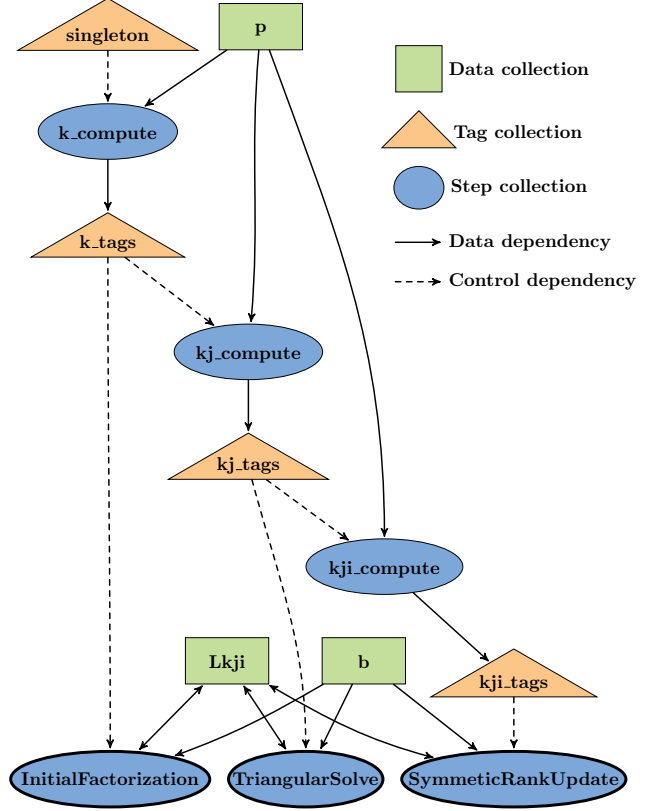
singleton

p

Data collection

Tag collection

Step collection

Data dependency

Control dependency

k_compute

k_tags

kj_compute

kj_tags

kji_compute

kji_tags

Lkji

b

InitialFactorization

TriangularSolve

SymmeticRankUpdate